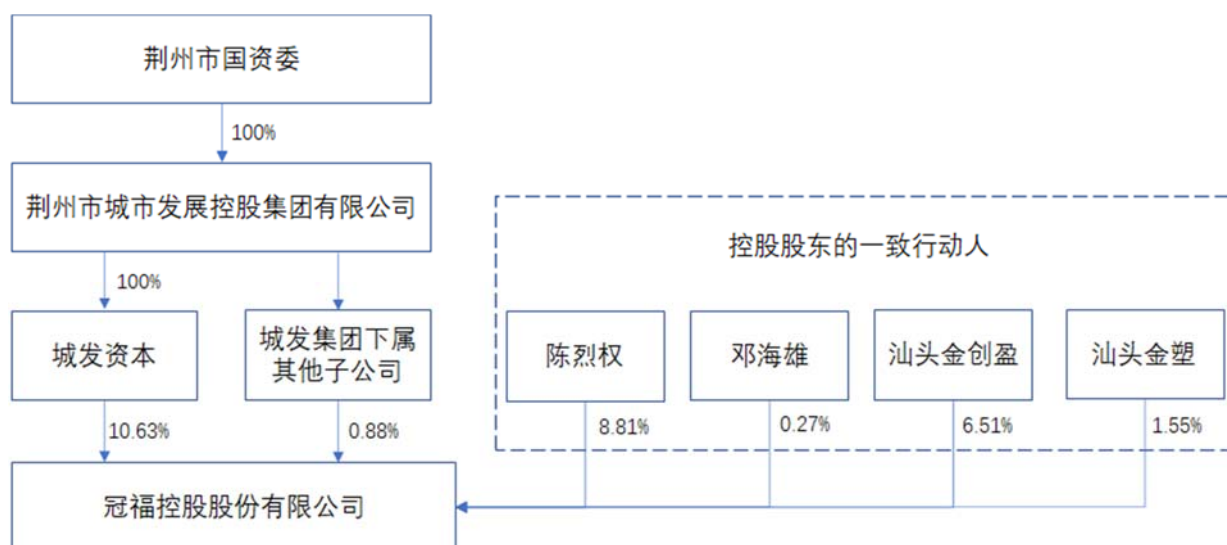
荆州市国资委

100%

荆州市城市发展控股集团有限公司

100%

城发资本

城发集团下属其他子公司

10.63%

0.88%

控股股东的一致行动人

陈烈权

邓海雄

汕头金创盈

汕头金塑

8.81%

0.27%

6.51%

1.55%

冠福控股股份有限公司